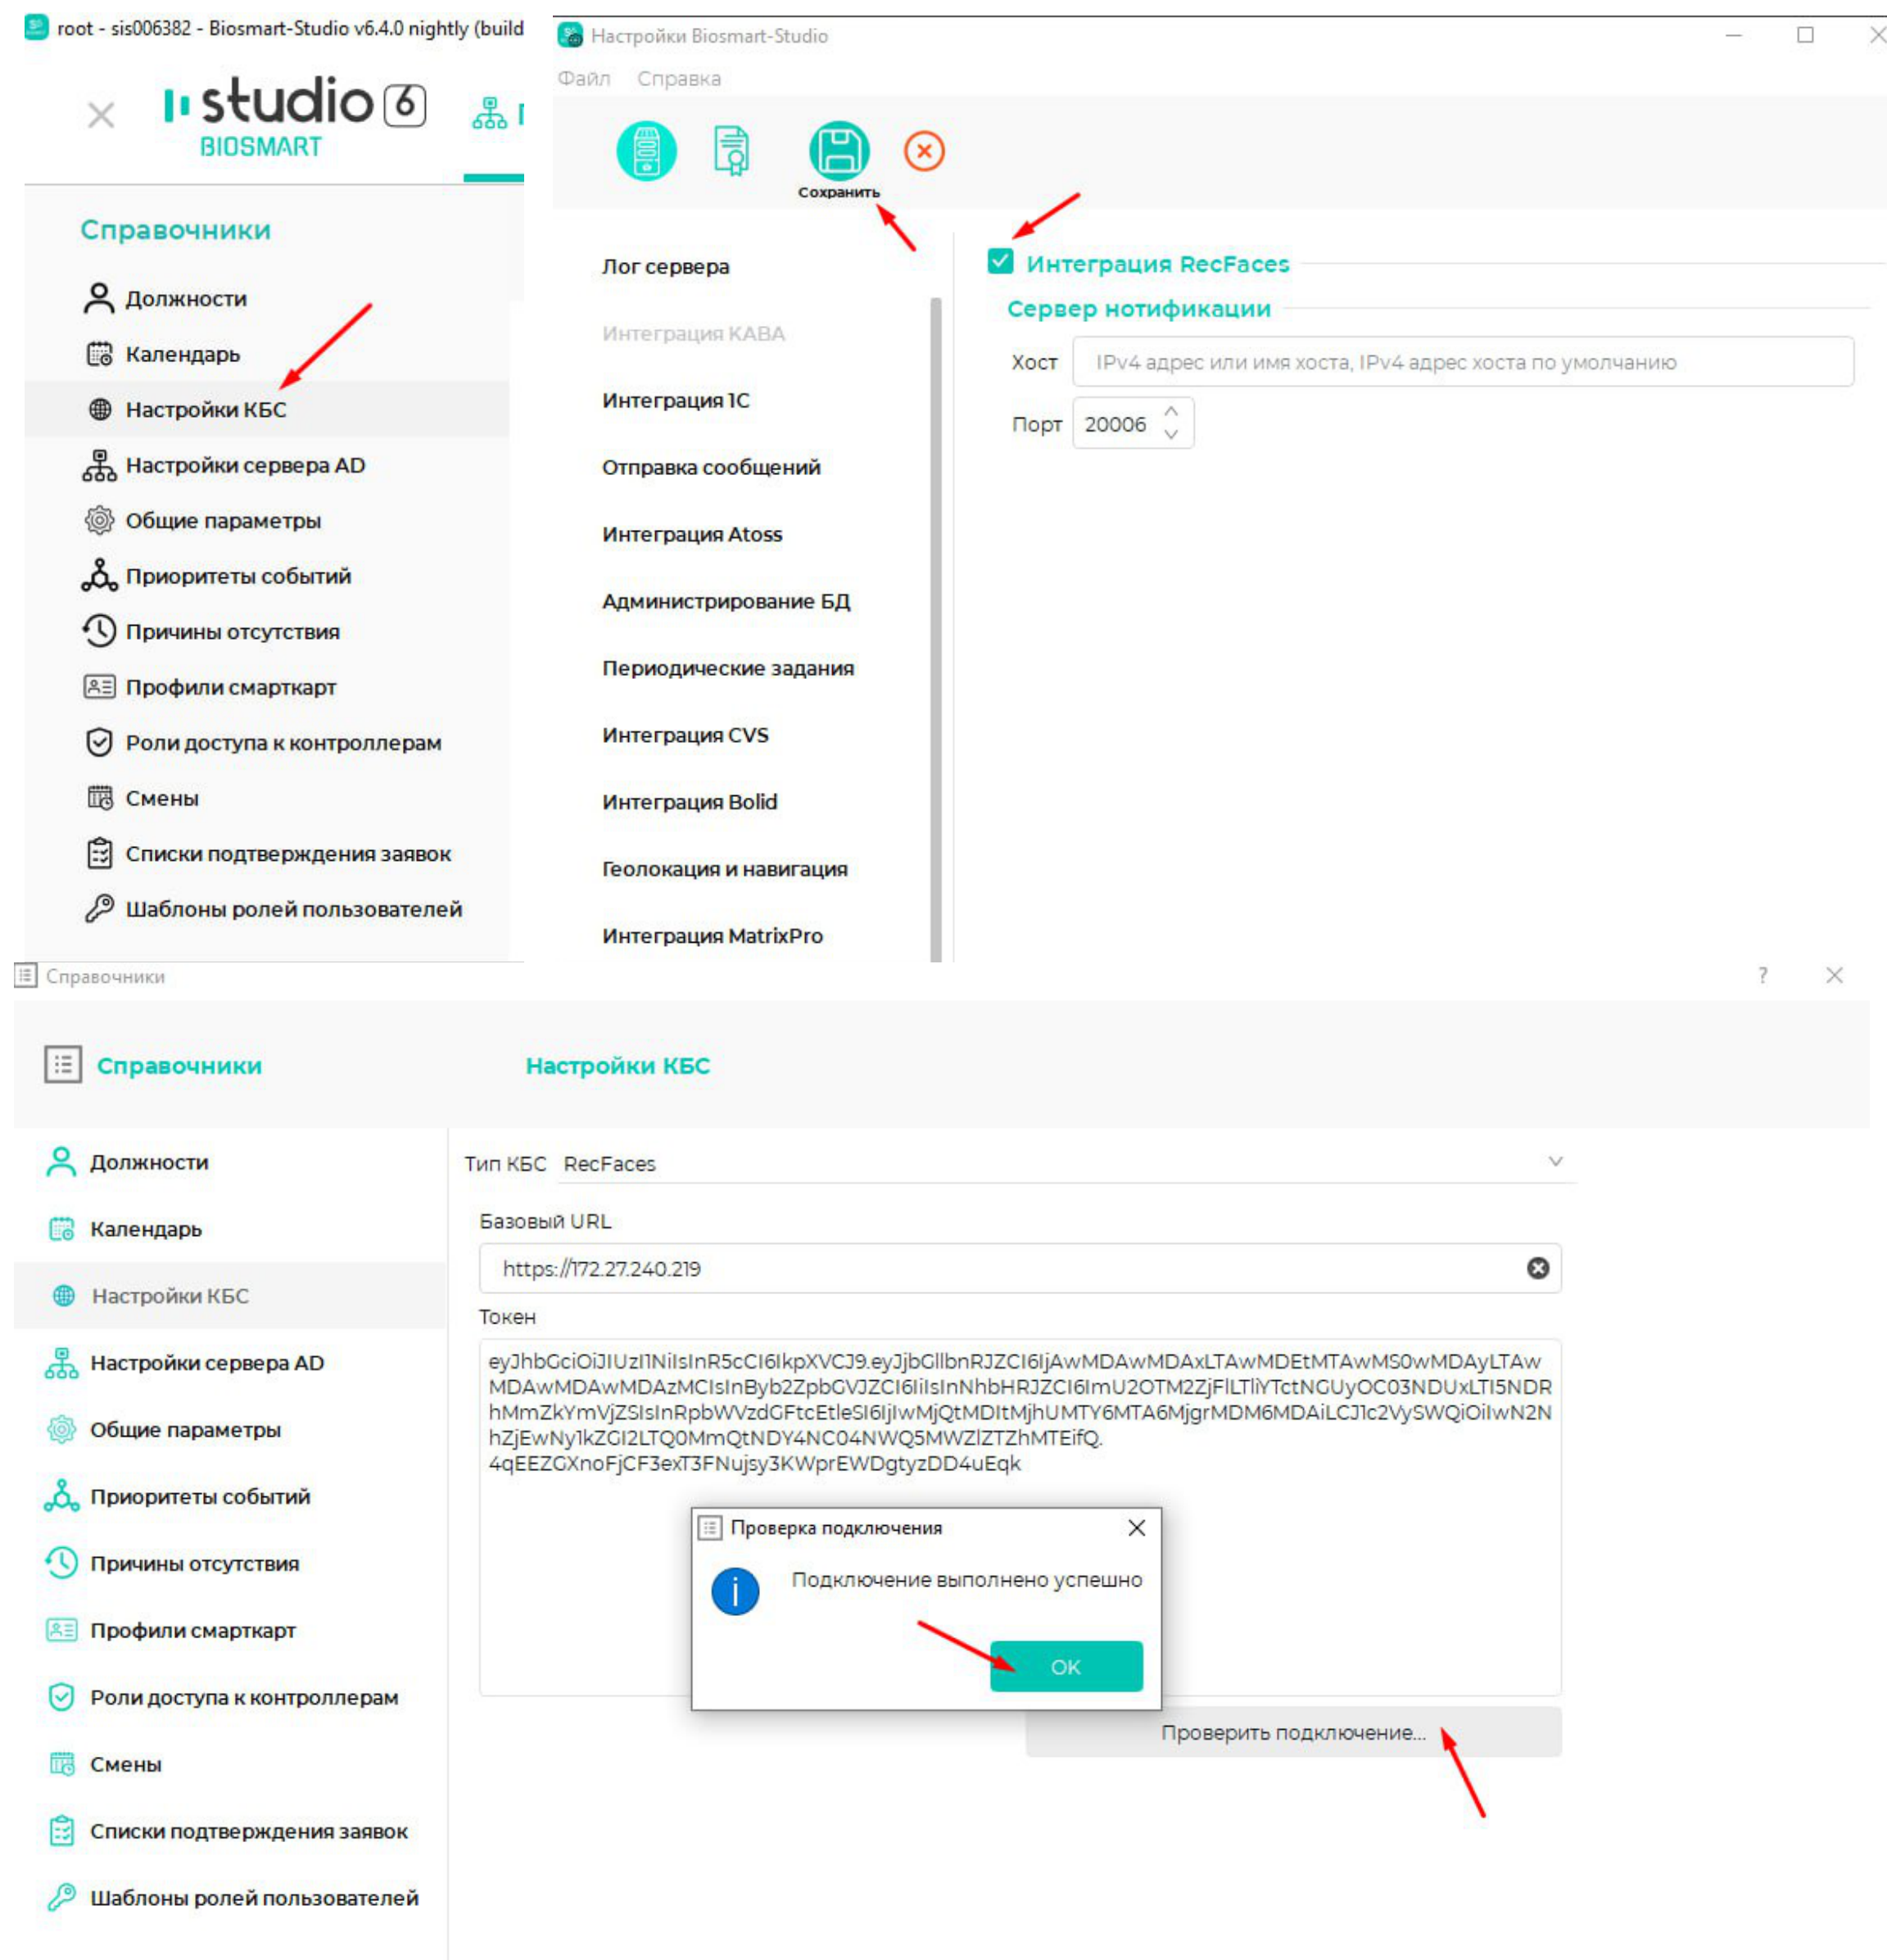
root - sis006382 - Biosmart-Studio v6.4.0 nightly (build

studio 6
BIOSMART

Справочники

Должности
Календарь
Настройки КБС
Настройки сервера AD
Общие параметры
Приоритеты событий
Причины отсутствия
Профили смарткарт
Роли доступа к контроллерам
Смены
Списки подтверждения заявок
Шаблоны ролей пользователей

Настройки Biosmart-Studio

Файл Справка

Сохранить

Лог сервера
Интеграция KABA
Интеграция 1C
Отправка сообщений
Интеграция Atoss
Администрирование БД
Периодические задания
Интеграция CVS
Интеграция Bolid
Геолокация и навигация
Интеграция MatrixPro

Интеграция RecFaces
Сервер нотификации
Хост IPv4 адрес или имя хоста, IPv4 адрес хоста по умолчанию
Порт 20006

Справочники

Справочники

Настройки КБС

Должности
Календарь
Настройки КБС
Настройки сервера AD
Общие параметры
Приоритеты событий
Причины отсутствия
Профили смарткарт
Роли доступа к контроллерам
Смены
Списки подтверждения заявок
Шаблоны ролей пользователей

Тип КБС RecFaces

Базовый URL
https://172.27.240.219

Токен
eyJhbGciOiJIUzI1NiIsInR5cCI6IkpXVCJ9.eyJjbGllbnRJZCI6IjAwMDAwMDAxLTAwMDEtMTAwMS0wMDAyLTAwMDAwMDAwMDAzMCIsInByb2ZpbGVJZCI6IiIsInNhbHRJZCI6ImU2OTM2ZjFlLTliYTctNGUyOC03NDUxLTI5NDRhMmZkYmVjZSIsInRpbWVzdGFtcEtleSI6IjIwMjQtMDItMjhUMTY6MTA6MjgrMDM6MDAiLCJ1c2VySWQiOiIwN2NhZjEwNy1kZGI2LTQ0MmQtNDY4NC04NWQ5MWZlZTZhMTEifQ.4qEEZGXnoFjCF3exT3FNujsy3KWprEWDgtyzDD4uEqk

Проверка подключения

Подключение выполнено успешно

OK

Проверить подключение...